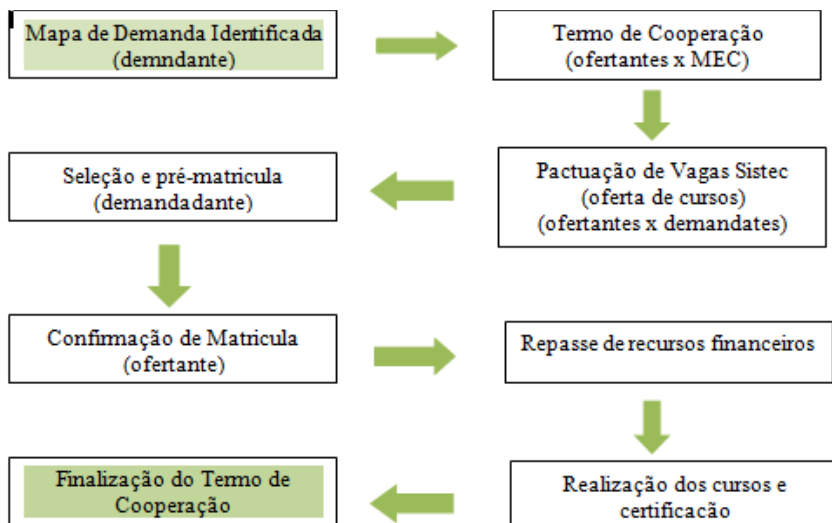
Mapa de Demanda Identificada (demndante)

Termo de Cooperação (ofertantes x MEC)

Pactuação de Vagas Sistec (oferta de cursos) (ofertantes x demandates)

Seleção e pré-matricula (demandadante)

Confirmação de Matricula (ofertante)

Repasse de recursos financeiros

Realização dos cursos e certificação

Finalização do Termo de Cooperação